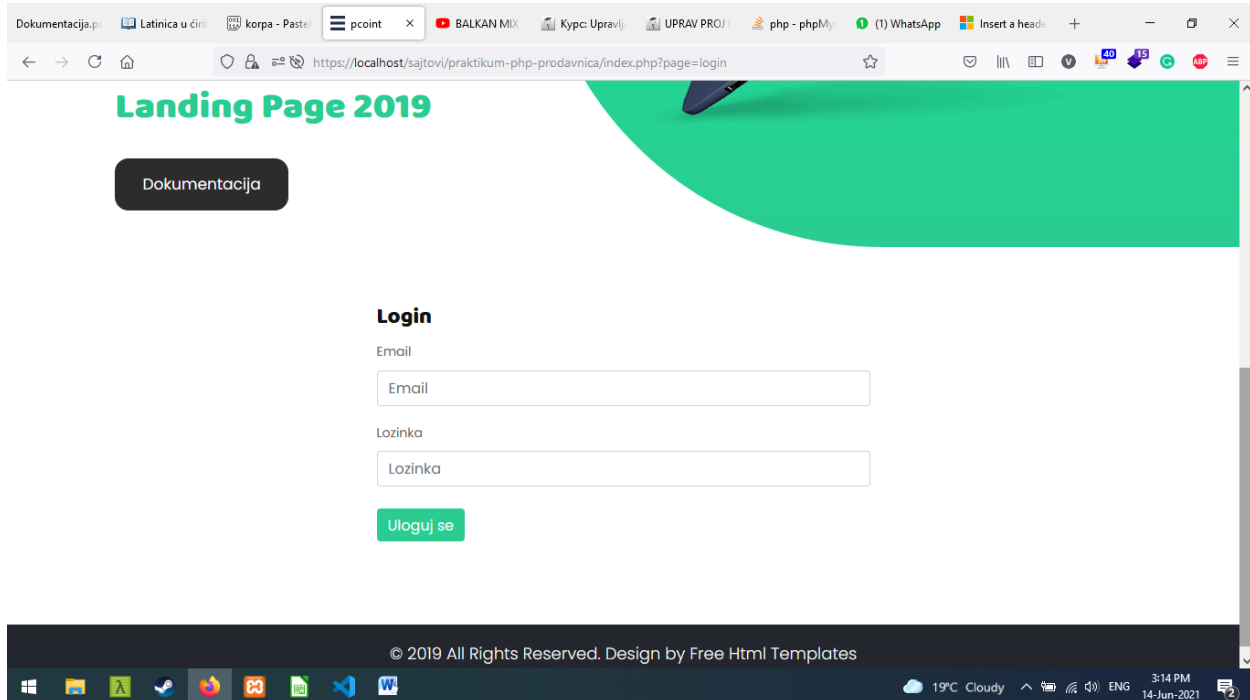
Dokumentacija.p Latinica u ćiri korpa - Paste pcoint × BALKAN MIX Курс: Upravlj UPRAV PROJ php - phpMy (1) WhatsApp Insert a heade +

https://localhost/sajtovi/praktikum-php-prodavnica/index.php?page=login

40 15

Landing Page 2019

Dokumentacija

Login

Email

Email

Lozinka

Lozinka

Uloguj se

© 2019 All Rights Reserved. Design by Free Html Templates

19°C Cloudy ENG 3:14 PM 14-Jun-2021 2